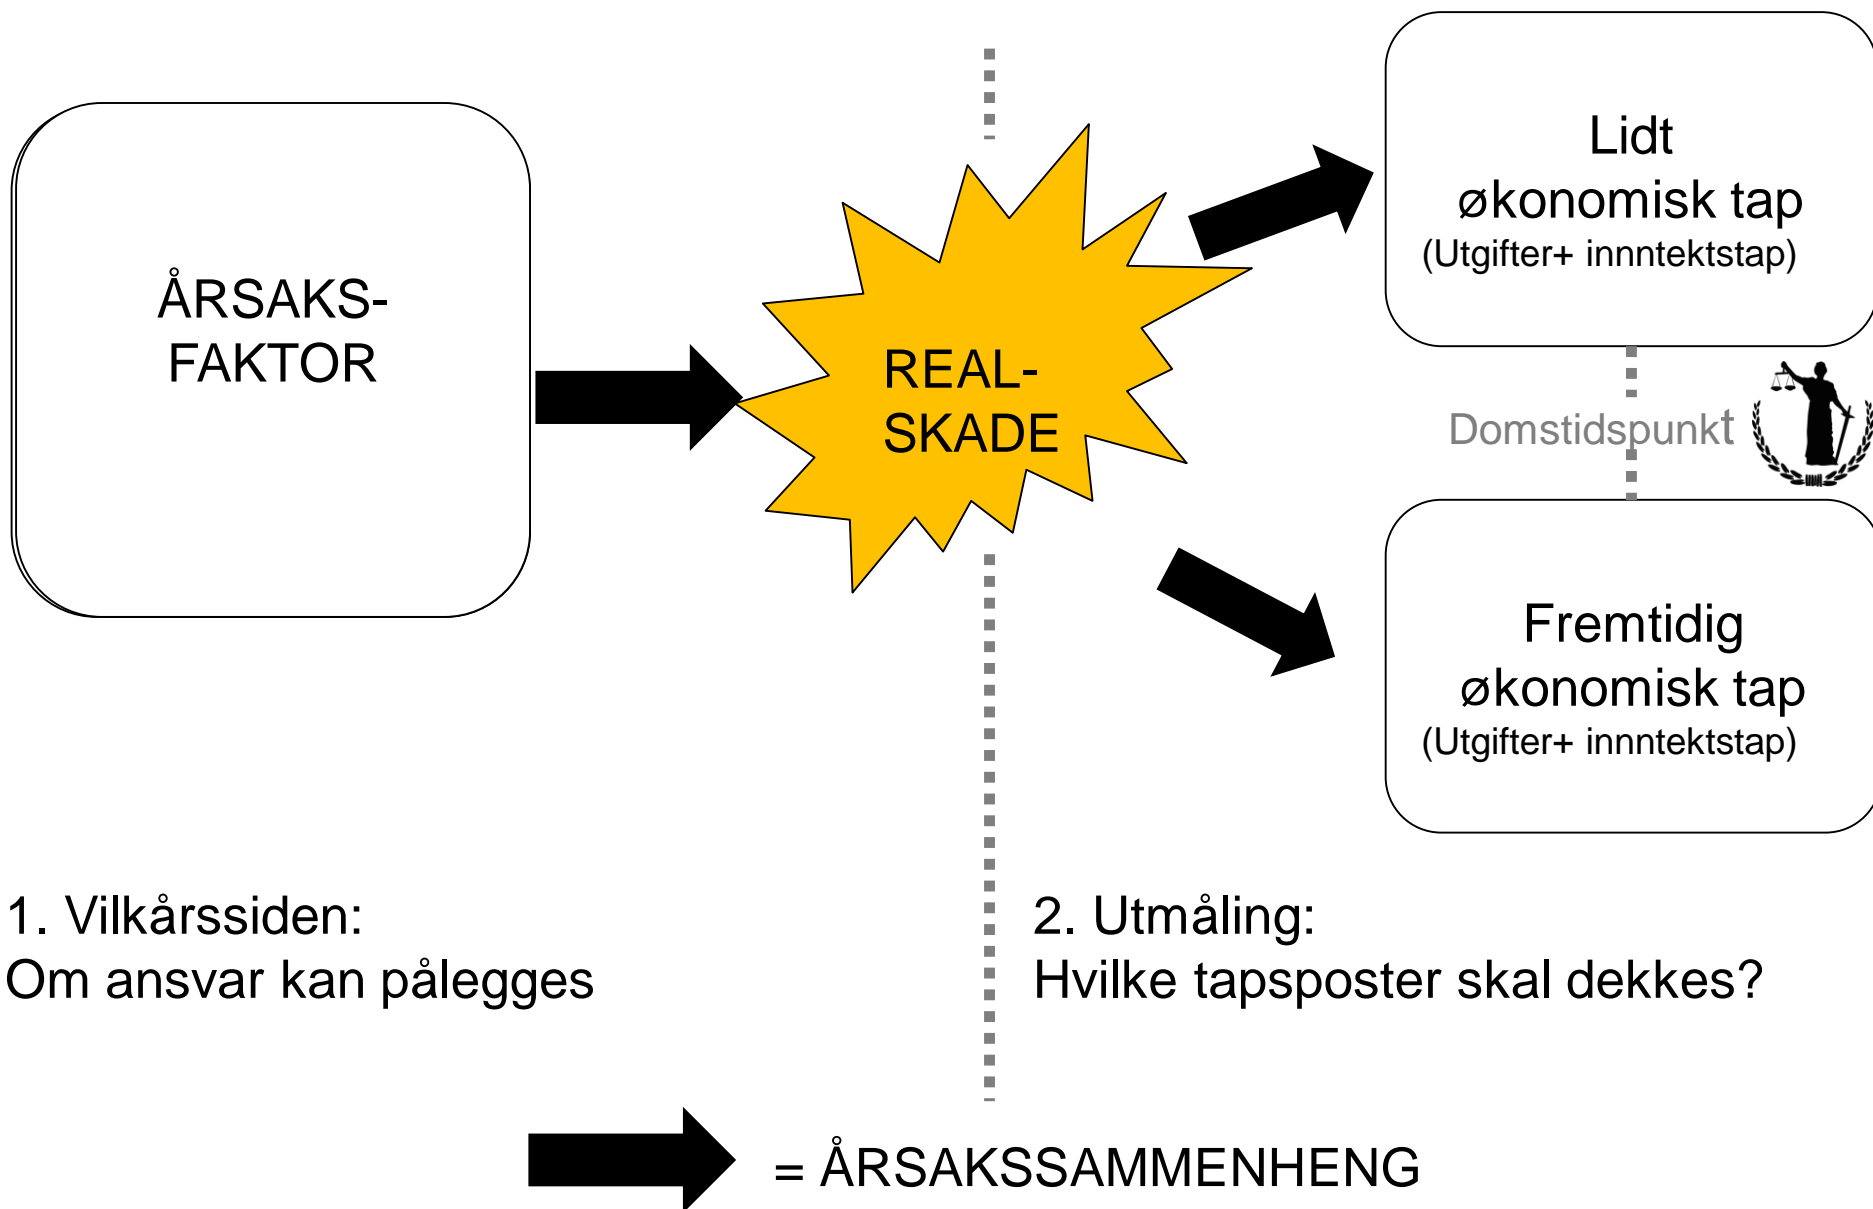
ÅRSAKS-
FAKTOR

REAL-
SKADE

Lidt
økonomisk tap
(Utgifter+ innntektstap)

Domstidspunkt

Fremtidig
økonomisk tap
(Utgifter+ innntektstap)

1. Vilkårssiden:
Om ansvar kan pålegges

2. Utmåling:
Hvilke tapsposter skal dekkes?

= ÅRSAKSSAMMENHENG